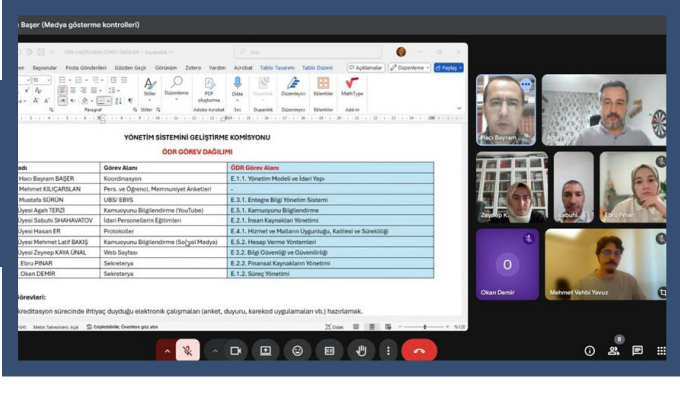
Başer (Medya gösterme kontrolleri)

Başlangıç Ekle Tasarım Düzen Başvurular Posta Gönderileri Gözden Geçir Görünüm Zotero Yardım Acrobat Tablo Tasarımı Tablo Düzeni

Açıklamalar Düzenleme Paylaş

Stiller Düzenleme PDF oluşturma Dikte Duyarlılık Düzenleyici Eklentiler MathType

YÖNETİM SİSTEMİNİ GELİŞTİRME KOMİSYONU

ÖDR GÖREV DAĞILIMI

| Adı | Görev Alanı | ÖDR Görev Alanı |
|---|---|---|
| Hacı Bayram BAŞER | Koordinasyon | E.1.1. Yönetim Modeli ve İdari Yapı |
| Mehmet KILIÇARSLAN | Pers. ve Öğrenci, Memnuniyet Anketleri | - |
| Mustafa SÜRÜN | UBS/ EBYS | E.3.1. Entegre Bilgi Yönetim Sistemi |
| Üyesi Agah TERZİ | Kamuoyunu Bilgilendirme (YouTube) | E.5.1. Kamuoyunu Bilgilendirme |
| Üyesi Sabuhi SHAHAVATOV | İdari Personellerin Eğitimleri | E.2.1. İnsan Kaynakları Yönetimi |
| Üyesi Hasan ER | Protokoller | E.4.1. Hizmet ve Malların Uygunluğu, Kalitesi ve Sürekliliği |
| Üyesi Mehmet Latif BAKIŞ | Kamuoyunu Bilgilendirme (Sosyal Medya) | E.5.2. Hesap Verme Yöntemleri |
| Üyesi Zeynep KAYA ÜNAL | Web Sayfası | E.3.2. Bilgi Güvenliği ve Güvenilirliği |
| Ebru PINAR | Sekreterya | E.2.2. Finansal Kaynakların Yönetimi |
| Okan DEMİR | Sekreterya | E.1.2. Süreç Yönetimi |

Görevleri:

Akreditasyon sürecinde ihtiyaç duyduğu elektronik çalışmaları (anket, duyuru, karekod uygulamaları vb.) hazırlamak.

Hacı Bayram

Zeynep K

Sabuhi

Ebru Pınar

Okan Demir

Mehmet Vehbi Yavuz

8